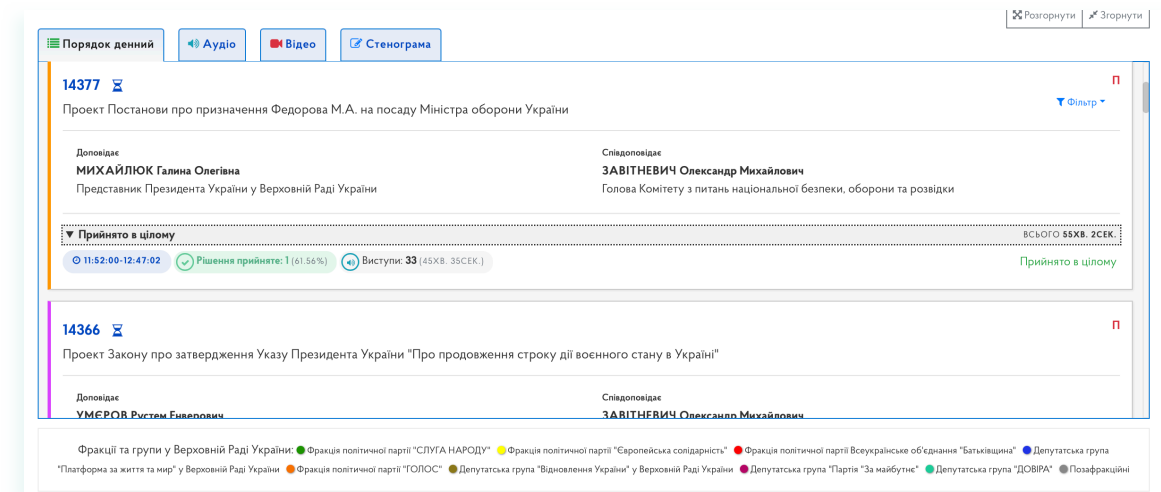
Розгорнути Згорнути

Порядок денний | Аудіо | Відео | Стенограма

14377

П

Проект Постанови про призначення Федорова М.А. на посаду Міністра оборони України

Фільтр

Доповідає
МИХАЙЛЮК Галина Олегівна
Представник Президента України у Верховній Раді України

Співдоповідає
ЗАВІТНЕВИЧ Олександр Михайлович
Голова Комітету з питань національної безпеки, оборони та розвідки

▼ Прийнято в цілому

ВСЬОГО 55ХВ. 2СЕК.

11:52:00-12:47:02 Рішення прийнято: 1 (61.56%) Виступи: 33 (45ХВ. 35СЕК.)

Прийнято в цілому

14366

П

Проект Закону про затвердження Указу Президента України "Про продовження строку дії воєнного стану в Україні"

Доповідає
УМЄРОВ Рустем Енверович

Співдоповідає
ЗАВІТНЕВИЧ Олександр Михайлович

Фракції та групи у Верховній Раді України: Фракція політичної партії "СЛУГА НАРОДУ" Фракція політичної партії "Європейська солідарність" Фракція політичної партії Всеукраїнське об'єднання "Батьківщина" Депутатська група "Платформа за життя та мир" у Верховній Раді України Фракція політичної партії "ГОЛОС" Депутатська група "Відновлення України" у Верховній Раді України Депутатська група "Партія "За майбутнє" Депутатська група "ДОВІРА" Позафракційні